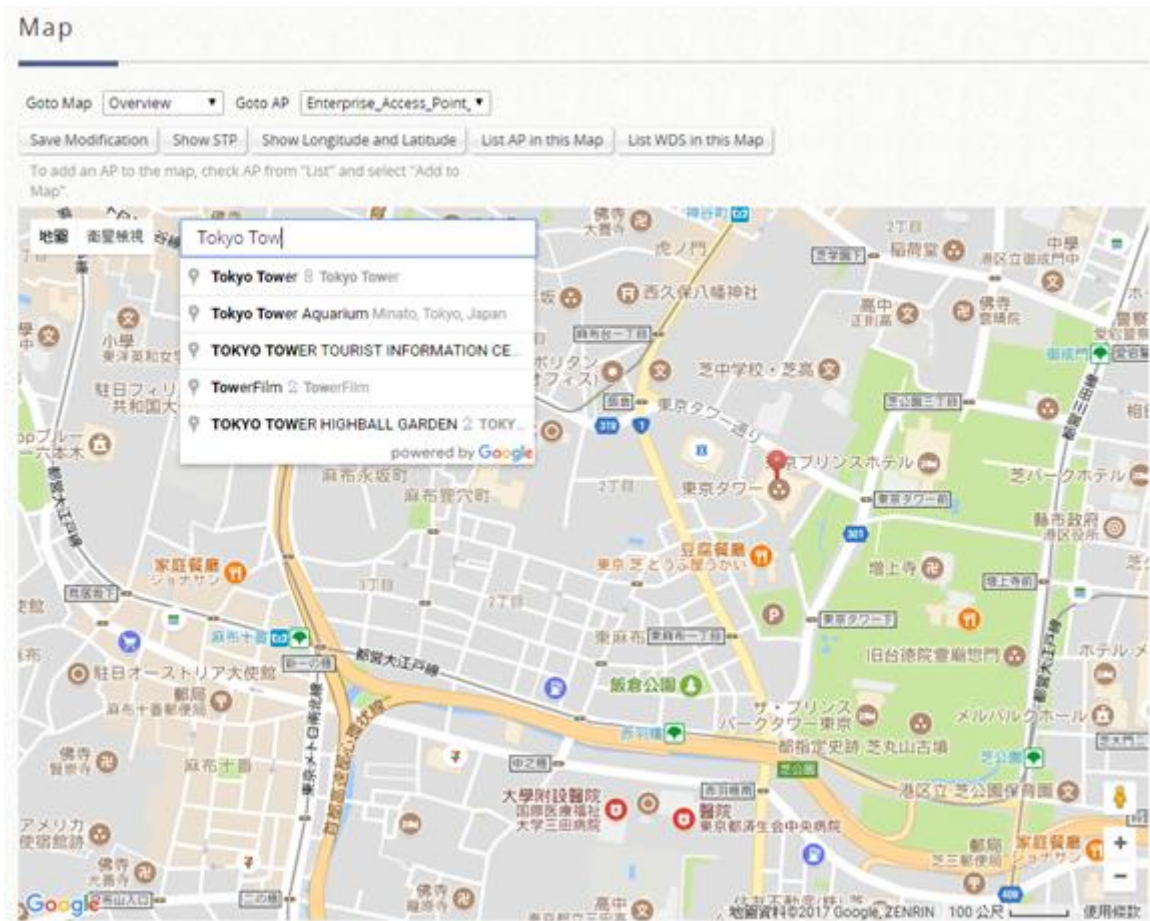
Map

Goto Map Overview ▼ Goto AP Enterprise_Access_Point_ ▼

Save Modification | Show STP | Show Longitude and Latitude | List AP in this Map | List WDS in this Map

To add an AP to the map, check AP from "List" and select "Add to Map".

地圖 衛星檢視

Tokyo Tow

Tokyo Tower 日 Tokyo Tower
Tokyo Tower Aquarium Minato, Tokyo, Japan
TOKYO TOWER TOURIST INFORMATION CE...
TowerFilm 2 TowerFilm
TOKYO TOWER HIGHBALL GARDEN 2 TOKY...
powered by Google

神谷町 虎ノ門 西久保八幡神社 芝中学校・芝高 東京タワー通り 東京プリンスホテル 東京タワー 芝パークホテル 港区政府 増上寺 麻布永坂町 麻布狸穴町 豆腐料理 東京 芝 とうふ屋うかい 家庭餐廳 ジョナサン 麻布十番 駐日オーストリア大使館 郵局 麻布十番郵便局 東麻布 飯倉公園 ザ・プリンス パークタワー東京 旧台徳院霊廟惣門 メルパルクホール 都指定史跡 芝丸山古墳 大學附設醫院 国際医療福祉大学三田病院 醫院 東京都済生会中央病院 港区立 芝公園保育園 アメリカ 使館館跡 佛寺 高中 赤羽橋 都営大江戸線 東京メトロ南北線 首都高速都心環状線 駐日フィリピン共和国大使館 小學 東洋英和女学院 中學 港区立御成門中 佛寺 芝公園 家庭餐廳 ジョナサン 芝三郵便局 2丁目 3丁目 稲荷堂 高中 正則高 御成門 芝公園三丁目 東京タワー前 増上寺前 東京タワー下 麻布十番 麻布一丁目 中之橋 赤羽橋 芝公園

Google 地圖資料©2017 Google, ZENRIN 100 公尺 使用條款